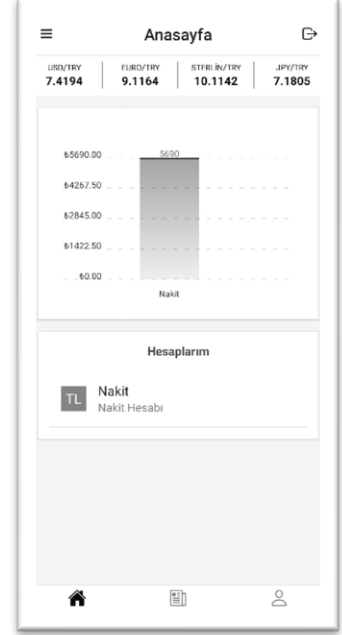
Anasayfa

| USD/TRY | EURO/TRY | STERLİN/TRY | JPY/TRY |
|---|---|---|---|
| 7.4194 | 9.1164 | 10.1142 | 7.1805 |

₺5690.00
5690
₺4267.50
₺2845.00
₺1422.50
₺0.00
Nakit

Hesaplarım

TL
Nakit
Nakit Hesabı